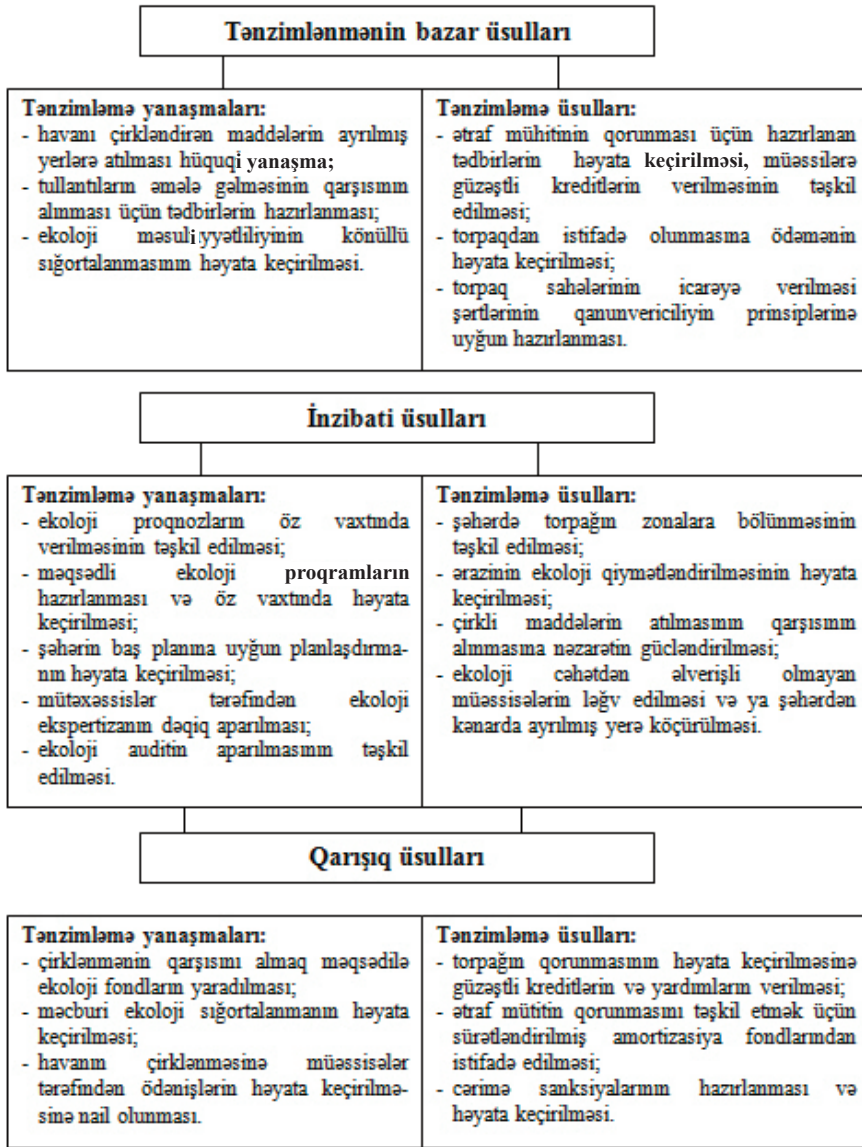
Tənzimlənmənin bazar üsulları

Tənzimləmə yanaşmaları:
- havanı çirkləndirən maddələrin ayrılmış yerlərə atılması hüquqi yanaşma;
- tullantıların əmələ gəlməsinin qarşısının alınması üçün tədbirlərin hazırlanması;
- ekoloji məsuliyyətliliyinin könüllü sığortalanmasının həyata keçirilməsi.

Tənzimləmə üsulları:
- ətraf mühitinin qorunması üçün hazırlanan tədbirlərin həyata keçirilməsi, müəssilərə güzəştli kreditlərin verilməsinin təşkil edilməsi;
- torpaqdan istifadə olunmasına ödəmənin həyata keçirilməsi;
- torpaq sahələrinin icarəyə verilməsi şərtlərinin qanunvericiliyin prinsiplərinə uyğun hazırlanması.

İnzibati üsulları

Tənzimləmə yanaşmaları:
- ekoloji proqnozların öz vaxtında verilməsinin təşkil edilməsi;
- məqsədli ekoloji proqramların hazırlanması və öz vaxtında həyata keçirilməsi;
- şəhərin baş planına uyğun planlaşdırmanın həyata keçirilməsi;
- mütəxəssislər tərəfindən ekoloji ekspertizanın dəqiq aparılması;
- ekoloji auditin aparılmasının təşkil edilməsi.

Tənzimləmə üsulları:
- şəhərdə torpağın zonalara bölünməsinin təşkil edilməsi;
- ərazinin ekoloji qiymətləndirilməsinin həyata keçirilməsi;
- çirkli maddələrin atılmasının qarşısının alınmasına nəzarətin gücləndirilməsi;
- ekoloji cəhətdən əlverişli olmayan müəssisələrin ləğv edilməsi və ya şəhərdən kənarda ayrılmış yerə köçürülməsi.

Qarışıq üsulları

Tənzimləmə yanaşmaları:
- çirklənmənin qarşısını almaq məqsədilə ekoloji fondların yaradılması;
- məcburi ekoloji sığortalanmanın həyata keçirilməsi;
- havanın çirklənməsinə müəssisələr tərəfindən ödənişlərin həyata keçirilməsinə nail olunması.

Tənzimləmə üsulları:
- torpağın qorunmasının həyata keçirilməsinə güzəştli kreditlərin və yardımların verilməsi;
- ətraf mütitin qorunmasını təşkil etmək üçün sürətləndirilmiş amortizasiya fondlarından istifadə edilməsi;
- cərimə sanksiyalarının hazırlanması və həyata keçirilməsi.